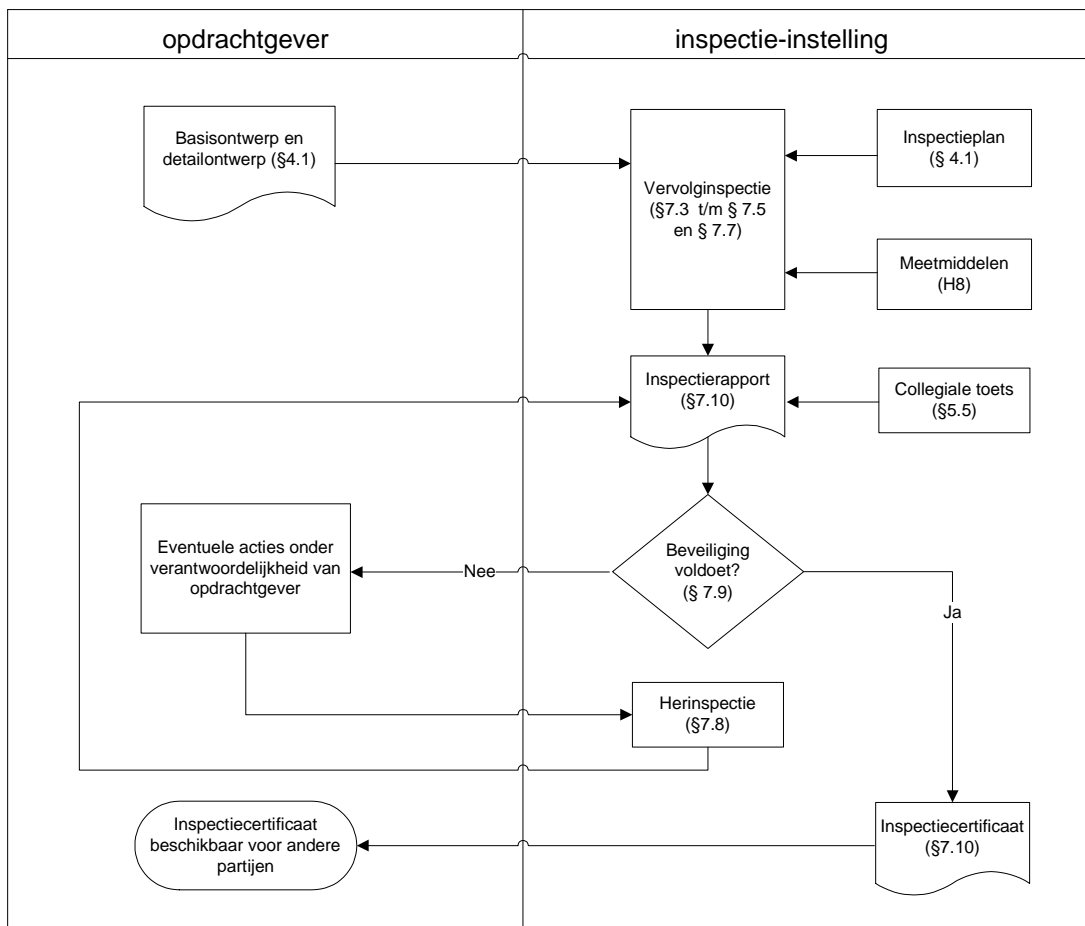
opdrachtgever

inspectie-instelling

Basisontwerp en detailontwerp (§4.1)

Vervolginspectie (§7.3 t/m § 7.5 en § 7.7)

Inspectieplan (§ 4.1)

Meetmiddelen (H8)

Inspectierapport (§7.10)

Collegiale toets (§5.5)

Eventuele acties onder verantwoordelijkheid van opdrachtgever

Nee

Beveiliging voldoet? (§ 7.9)

Ja

Herinspectie (§7.8)

Inspectiecertificaat beschikbaar voor andere partijen

Inspectiecertificaat (§7.10)